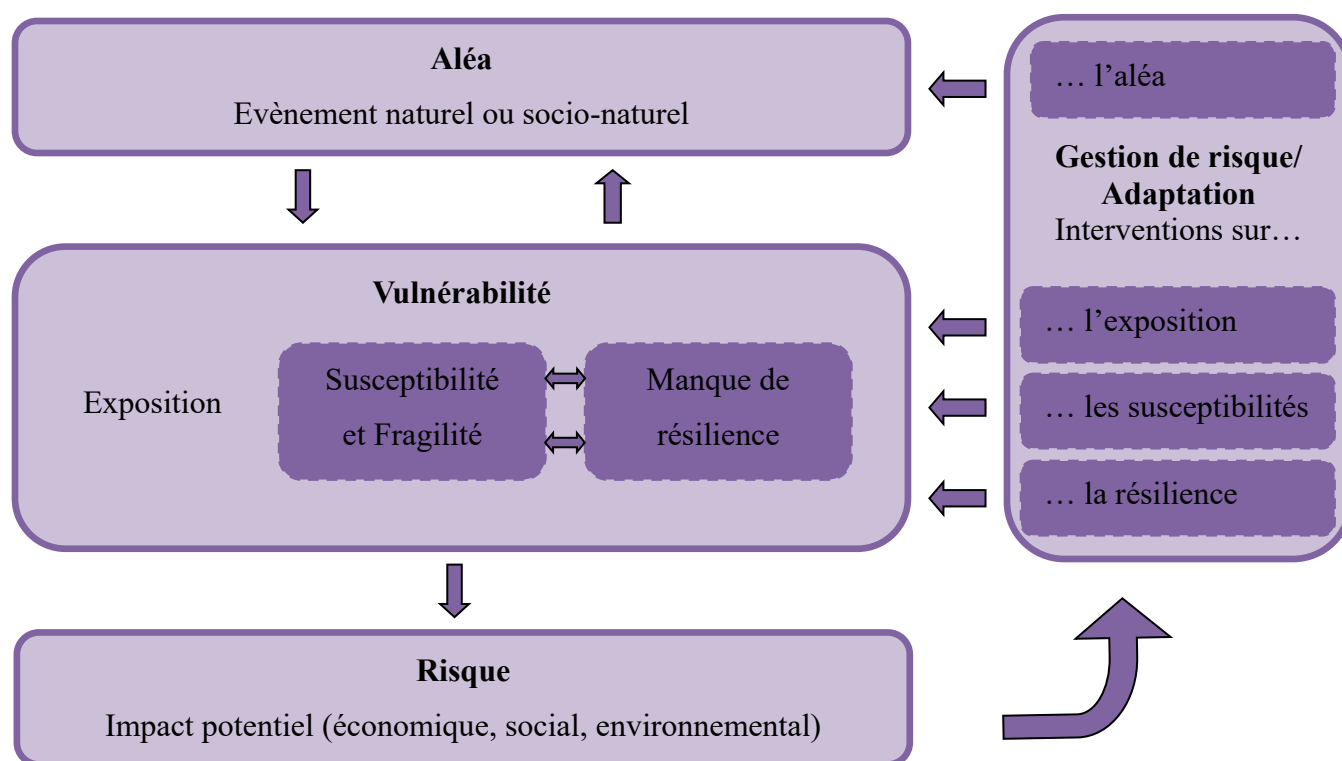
Aléa

Evènement naturel ou socio-naturel

Vulnérabilité

Exposition

Susceptibilité et Fragilité

Manque de résilience

Risque

Impact potentiel (économique, social, environnemental)

… l'aléa

Gestion de risque/ Adaptation

Interventions sur…

… l'exposition

… les susceptibilités

… la résilience